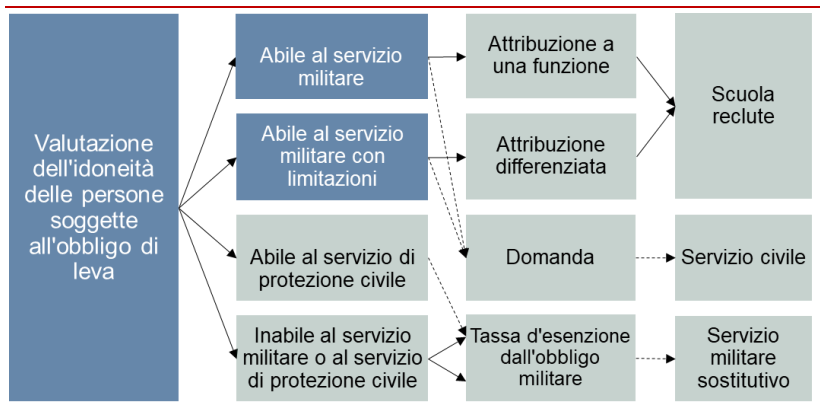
Valutazione dell'idoneità delle persone soggette all'obbligo di leva

Abile al servizio militare

Abile al servizio militare con limitazioni

Abile al servizio di protezione civile

Inabile al servizio militare o al servizio di protezione civile

Attribuzione a una funzione

Attribuzione differenziata

Domanda

Tassa d'esenzione dall'obbligo militare

Scuola reclute

Servizio civile

Servizio militare sostitutivo